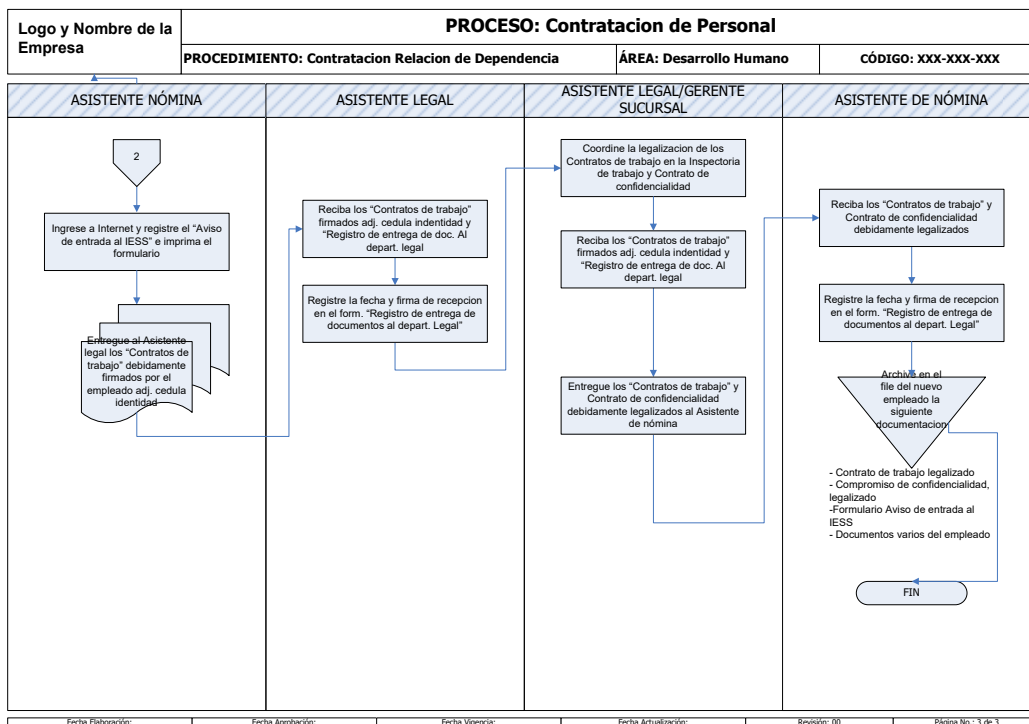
Logo y Nombre de la Empresa

PROCESO: Contratacion de Personal

PROCEDIMIENTO: Contratacion Relacion de Dependencia

ÁREA: Desarrollo Humano

CÓDIGO: XXX-XXX-XXX

ASISTENTE NÓMINA

ASISTENTE LEGAL

ASISTENTE LEGAL/GERENTE SUCURSAL

ASISTENTE DE NÓMINA

2

Ingrese a Internet y registre el "Aviso de entrada al IESS" e imprima el formulario

Entregue al Asistente legal los "Contratos de trabajo" debidamente firmados por el empleado adj. cedula identidad

Reciba los "Contratos de trabajo" firmados adj. cedula indentidad y "Registro de entrega de doc. Al depart. legal

Registre la fecha y firma de recepcion en el form. "Registro de entrega de documentos al depart. Legal"

Coordine la legalizacion de los Contratos de trabajo en la Inspectoria de trabajo y Contrato de confidencialidad

Reciba los "Contratos de trabajo" firmados adj. cedula indentidad y "Registro de entrega de doc. Al depart. legal

Entregue los "Contratos de trabajo" y Contrato de confidencialidad debidamente legalizados al Asistente de nómina

Reciba los "Contratos de trabajo" y Contrato de confidencialidad debidamente legalizados

Registre la fecha y firma de recepcion en el form. "Registro de entrega de documentos al depart. Legal"

Archive en el file del nuevo empleado la siguiente documentacion

- Contrato de trabajo legalizado
- Compromiso de confidencialidad, legalizado
-Formulario Aviso de entrada al IESS
- Documentos varios del empleado

FIN

Fecha Elaboración: | Fecha Aprobación: | Fecha Vigencia: | Fecha Actualización: | Revisión: 00 | Página No.: 3 de 3